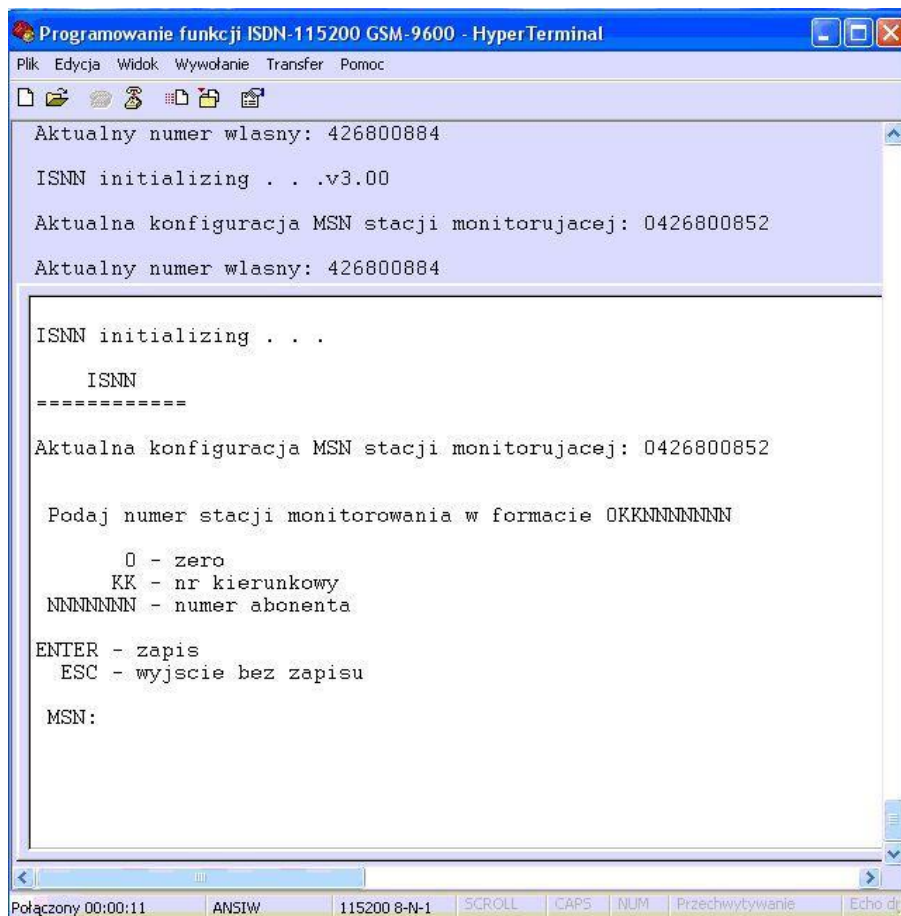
Programowanie funkcji ISDN-115200 GSM-9600 - HyperTerminal

Plik Edycja Widok Wywołanie Transfer Pomoc

Aktualny numer wlasny: 426800884

ISNN initializing . . .v3.00

Aktualna konfiguracja MSN stacji monitorujacej: 0426800852

Aktualny numer wlasny: 426800884

ISNN initializing . . .

ISNN
============

Aktualna konfiguracja MSN stacji monitorujacej: 0426800852

Podaj numer stacji monitorowania w formacie 0KKNNNNNNN

0 - zero
KK - nr kierunkowy
NNNNNNN - numer abonenta

ENTER - zapis
ESC - wyjscie bez zapisu

MSN:

Połączony 00:00:11 ANSIW 115200 8-N-1 SCROLL CAPS NUM Przechwytywanie Echo d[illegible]